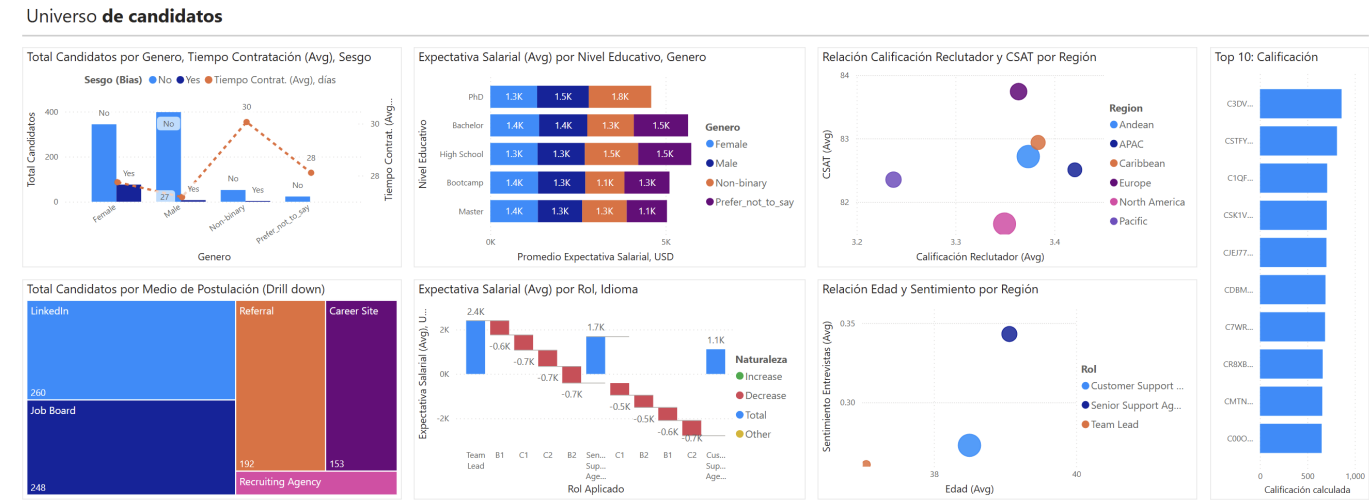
Universo **de candidatos**

Total Candidatos por Genero, Tiempo Contratación (Avg), Sesgo

Sesgo (Bias) ● No ● Yes ● Tiempo Contrat. (Avg), días

Total Candidatos

Tiempo Contrat. (Avg...

400
200
0

No
Yes
No
27
Yes
30
No
Yes
No
28

30
28

Female
Male
Non-binary
Prefer_not_to_say

Genero

Expectativa Salarial (Avg) por Nivel Educativo, Genero

Nivel Educativo

| | | | | |
|---|---|---|---|---|
| PhD | 1.3K | 1.5K | 1.8K | |
| Bachelor | 1.4K | 1.4K | 1.5K | 1.5K |
| High School | 1.3K | 1.3K | 1.5K | 1.5K |
| Bootcamp | 1.4K | 1.3K | 1.1K | 1.3K |
| Master | 1.4K | 1.3K | 1.3K | 1.1K |

0K
5K

Promedio Expectativa Salarial, USD

Genero
● Female
● Male
● Non-binary
● Prefer_not_to_say

Relación Calificación Reclutador y CSAT por Región

CSAT (Avg)

84
83
82

3.2
3.3
3.4

Calificación Reclutador (Avg)

Region
● Andean
● APAC
● Caribbean
● Europe
● North America
● Pacific

Top 10: Calificación

C3DV...
CSTFY...
C1QF...
CSK1V...
CJEJ77...
CDBM...
C7WR...
CR8XB...
CMTN...
C00O...

0
500
1,000

Calificación calculada

Total Candidatos por Medio de Postulación (Drill down)

LinkedIn
260
Job Board
248
Referral
192
Career Site
153
Recruiting Agency

Expectativa Salarial (Avg) por Rol, Idioma

Expectativa Salarial (Avg), U...

2K
0K
-2K

2.4K
-0.6K
-0.7K
-0.7K
-0.7K
1.7K
-0.5K
-0.5K
-0.6K
-0.7K
1.1K

Team Lead
B1
C1
C2
B2
Sen... Sup... Age...
C1
B2
B1
C2
Cus... Sup... Age...

Rol Aplicado

Naturaleza
● Increase
● Decrease
● Total
● Other

Relación Edad y Sentimiento por Región

Sentimiento Entrevistas (Avg)

0.35
0.30

38
40

Edad (Avg)

Rol
● Customer Support ...
● Senior Support Ag...
● Team Lead